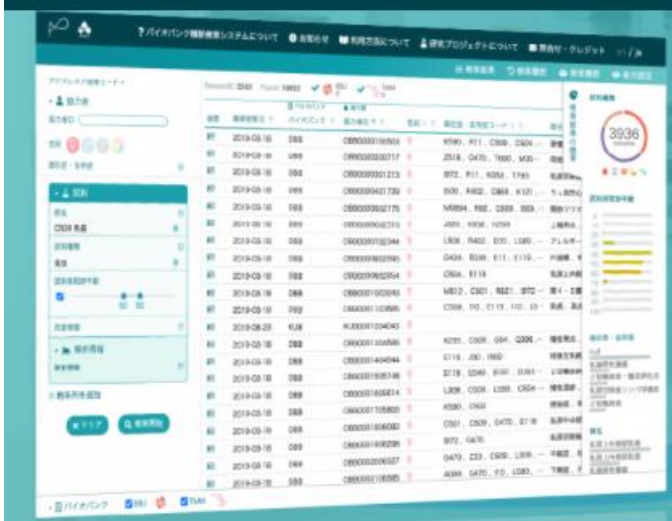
?バイオバンク横断検索システムについて　お知らせ　利用方法について　研究プロジェクトについて　問合せ・クレジット

アプリケーション検索モード
協力者
試料
C509 乳癌
臨床情報

クリア　検索開始

| 2019-03-18 | DBB | CB0000010503 | K590、R11、C509、C50 |
|---|---|---|---|
| 2019-03-18 | DBB | CB0000020717 | Z018、G470、T600、M3 |
| 2019-03-18 | DBB | CB0000031213 | B72、R11、K59、T785 |
| 2019-03-18 | DBB | CB0000041739 | I500、R402、C868、K121 |
| 2019-03-18 | DBB | CB0000052175 | M0894、R60、C509、S03 |
| 2019-03-18 | DBB | CB0000062310 | J00、K508、H259 |
| 2019-03-18 | DBB | CB0000072344 | L508、R402、D70、L080 |
| 2019-03-18 | DBB | CB0000082595 | D436、B248、E11、E119 |
| 2019-03-18 | DBB | CB0000092954 | C504、E119 |
| 2019-03-18 | DBB | CB0000100245 | M512、C501、N921、B72 |
| 2019-03-18 | DBB | CB0000110585 | C509、I10、E119、I10、I0 |
| 2019-08-23 | KUB | KU0000100403 | |
| 2019-03-18 | DBB | CB0000130585 | K295、C509、G64、Q206 |
| 2019-03-18 | DBB | CB0000140494 | E119、J30、I500 |
| 2019-03-18 | DBB | CB0000150548 | E119、S240、B181、D351 |
| 2019-03-18 | DBB | CB0000160014 | L808、C509、L300、C504 |
| 2019-03-18 | DBB | CB0000170800 | K590、C509 |
| 2019-03-18 | DBB | CB0000180082 | C501、C509、G470、B178 |
| 2019-03-18 | DBB | CB0000190298 | B72、G470 |
| 2019-03-18 | DBB | CB0000200537 | G470、Z03、C509、L500 |
| 2019-03-18 | DBB | CB0000210585 | A084、G470、Y0、L080 |

3936

バイオバンク